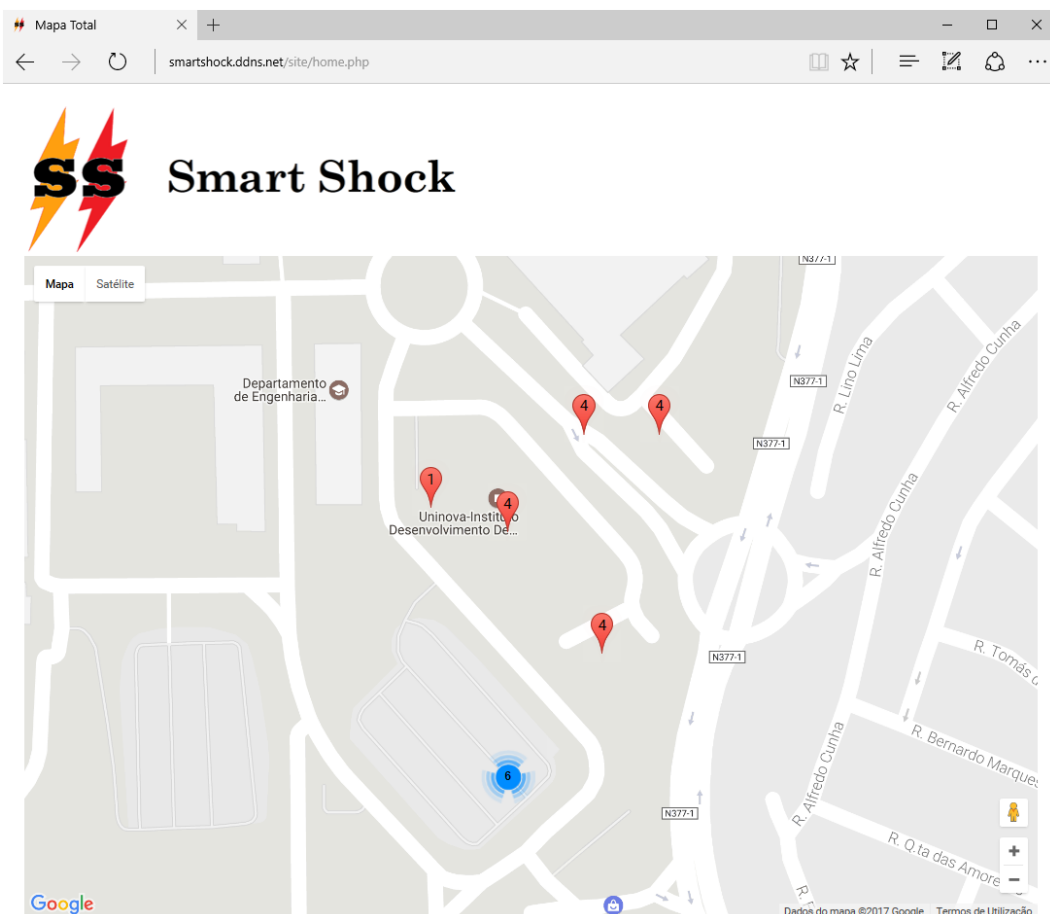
Mapa Total × +

smartshock.ddns.net/site/home.php

SS Smart Shock

Mapa Satélite

N377-1

Departamento de Engenharia...

R. Lino Lima

R. Alfredo Cunha

N377-1

4 4

N377-1

1

4

Uninova-Instituto Desenvolvimento De...

R. Alfredo Cunha

4

N377-1

R. Tomás

R. Bernardo Marques

R. Alfredo Cunha

6

N377-1

R. Q.ta das Amore

R.

+

−

Google

Dados do mapa ©2017 Google Termos de Utilização